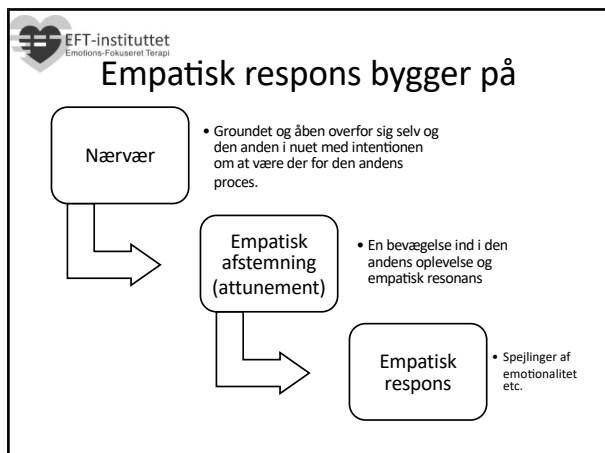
EFT-instituttet
Emotions-Fokuseret Terapi

Empatisk respons bygger på

Nærvær

• Groundet og åben overfor sig selv og den anden i nuet med intentionen om at være der for den andens proces.

Empatisk afstemning (attunement)

• En bevægelse ind i den andens oplevelse og empatisk resonans

Empatisk respons

• Spejlinger af emotionalitet etc.